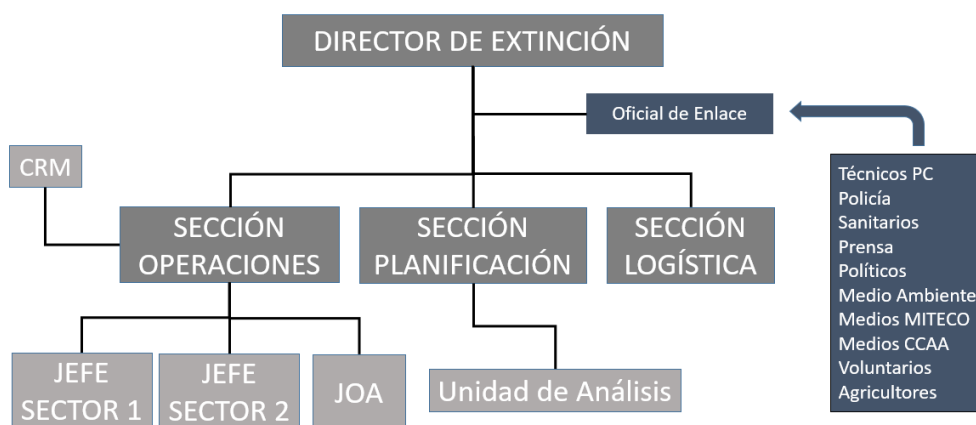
DIRECTOR DE EXTINCIÓN

Oficial de Enlace

Técnicos PC
Policía
Sanitarios
Prensa
Políticos
Medio Ambiente
Medios MITECO
Medios CCAA
Voluntarios
Agricultores

CRM

SECCIÓN OPERACIONES

SECCIÓN PLANIFICACIÓN

SECCIÓN LOGÍSTICA

JEFE SECTOR 1

JEFE SECTOR 2

JOA

Unidad de Análisis